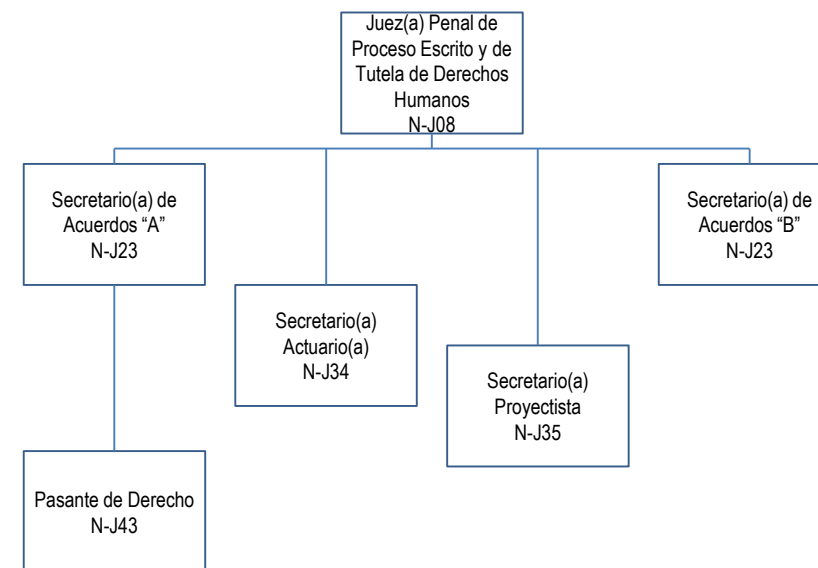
Juez(a) Penal de Proceso Escrito y de Tutela de Derechos Humanos
N-J08

Secretario(a) de Acuerdos “A”
N-J23

Secretario(a) Actuario(a)
N-J34

Secretario(a) Proyectista
N-J35

Secretario(a) de Acuerdos “B”
N-J23

Pasante de Derecho
N-J43